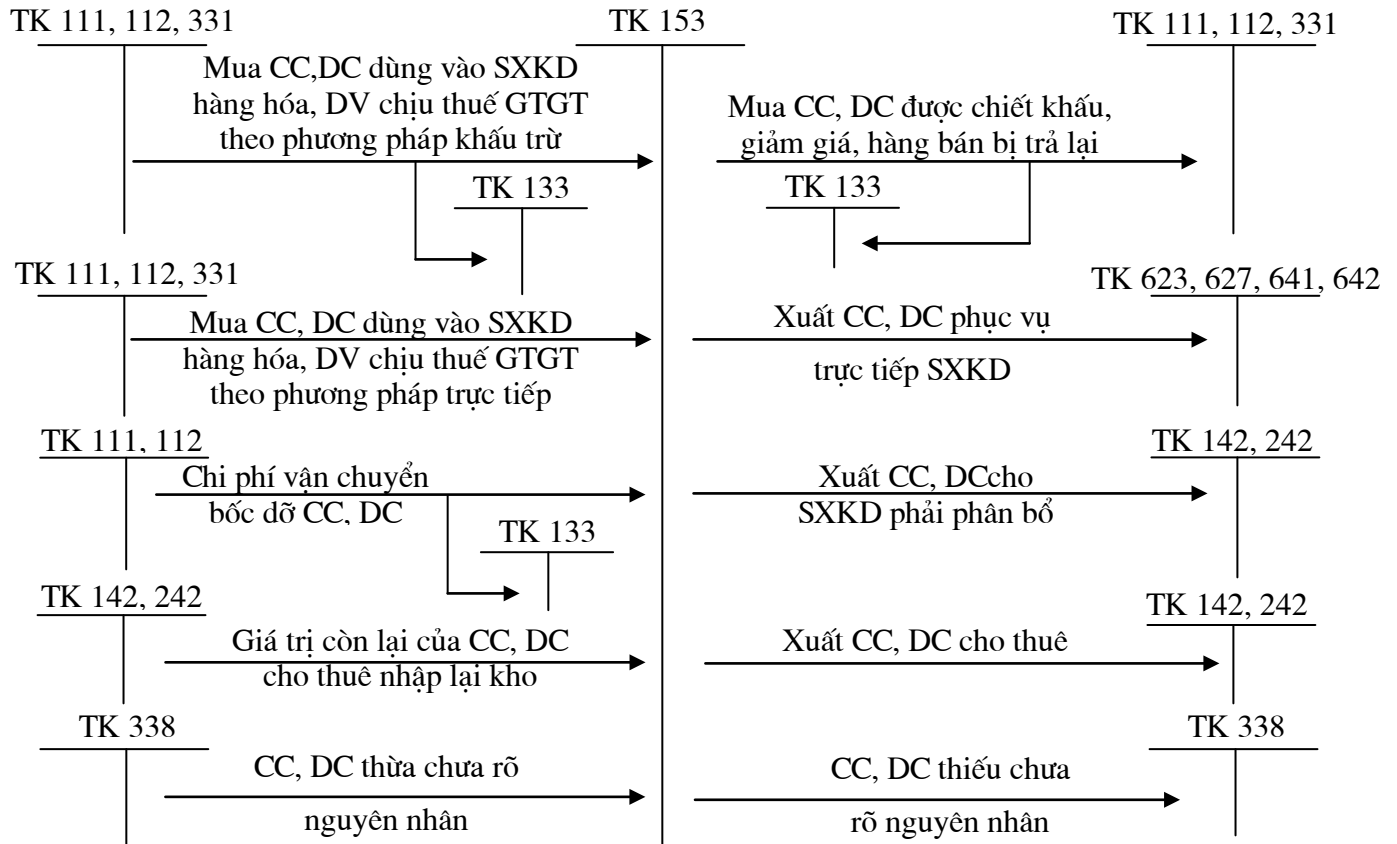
TK 111, 112, 331

TK 153

TK 111, 112, 331

Mua CC,DC dùng vào SXKD hàng hóa, DV chịu thuế GTGT theo phương pháp khấu trừ

Mua CC, DC được chiết khấu, giảm giá, hàng bán bị trả lại

TK 133

TK 133

TK 111, 112, 331

TK 623, 627, 641, 642

Mua CC, DC dùng vào SXKD hàng hóa, DV chịu thuế GTGT theo phương pháp trực tiếp

Xuất CC, DC phục vụ trực tiếp SXKD

TK 111, 112

TK 142, 242

Chi phí vận chuyển bốc dỡ CC, DC

Xuất CC, DCcho SXKD phải phân bổ

TK 133

TK 142, 242

TK 142, 242

Giá trị còn lại của CC, DC cho thuê nhập lại kho

Xuất CC, DC cho thuê

TK 338

TK 338

CC, DC thừa chưa rõ nguyên nhân

CC, DC thiếu chưa rõ nguyên nhân